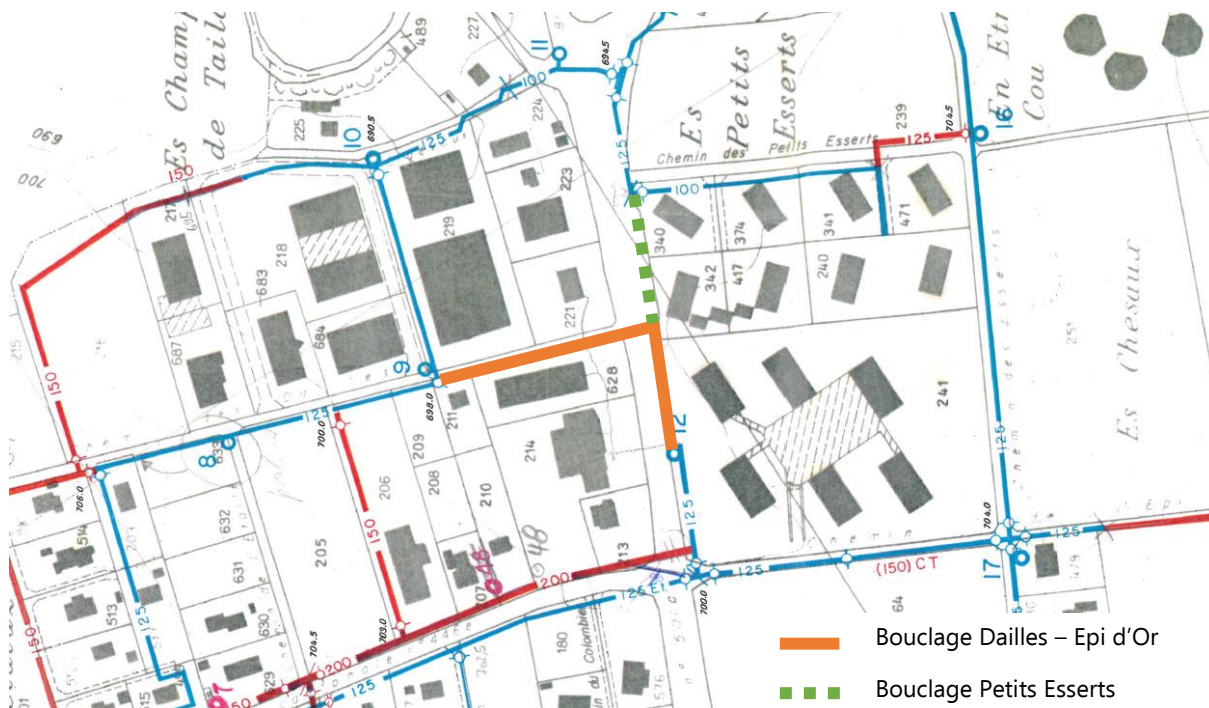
Es Champ de Taille

489
227
11
100
694.5
Es Petits Esserts
En Etr Cou
690
700
225
10
690.5
125
224
Chemin des Petits Esserts
239
704.5
125
16
150
217
695
223
100
471
218
219
340
374
341
683
342
417
240
150
221
687
684
9
628
241
Es Chesaux
698.0
211
12
125
125
700.0
8
633
209
214
706.0
206
208
210
514
632
205
150
48
125
631
213
704.0
513
630
200
125
17
125
(150) CT
125 Et
700.0
704.5
703.0
200
180
125
150
50

Bouclage Dailles – Epi d'Or
Bouclage Petits Esserts